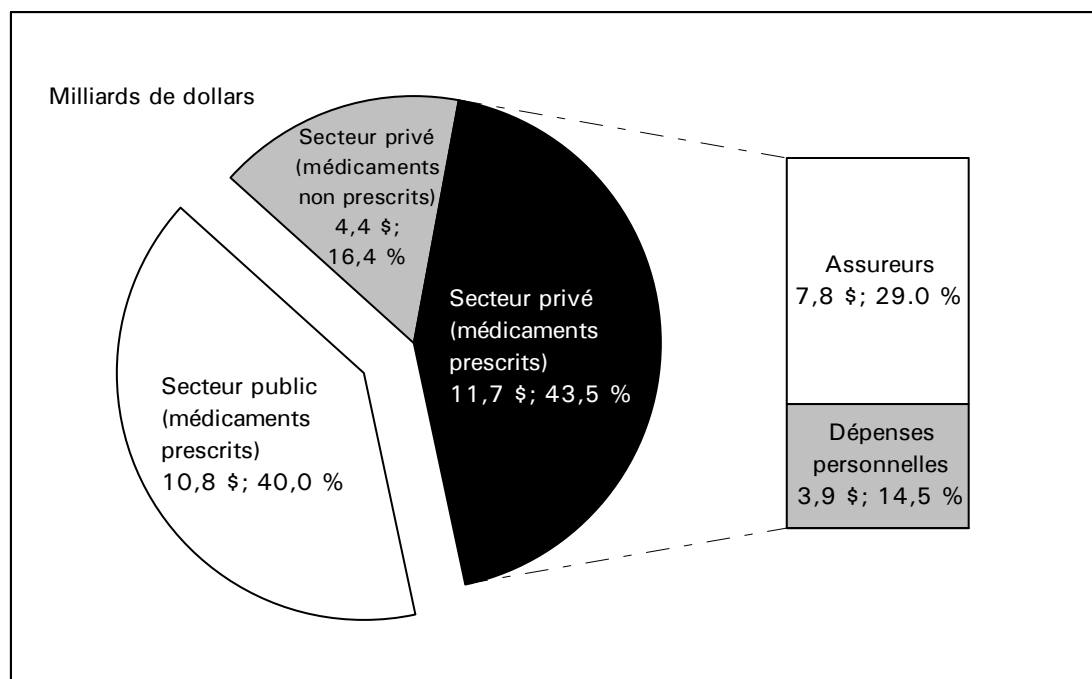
Milliards de dollars

Secteur privé (médicaments non prescrits) 4,4 $; 16,4 %

Secteur privé (médicaments prescrits) 11,7 $; 43,5 %

Secteur public (médicaments prescrits) 10,8 $; 40,0 %

Assureurs 7,8 $; 29.0 %

Dépenses personnelles 3,9 $; 14,5 %